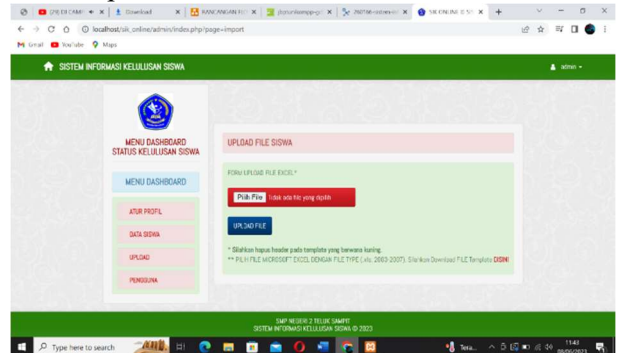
(74) EID CAME | Download | RANCANGAN | | 2906 | SIK ONLINE

localhost/sik_online/admin/index.php?page=import

Gmail YouTube Maps

SISTEM INFORMASI KELULUSAN SISWA

admin

MENU DASHBOARD STATUS KELULUSAN SISWA

MENU DASHBOARD

ATUR PROFIL

DATA SISWA

UPLOAD

PENGGUNA

UPLOAD FILE SISWA

FORM UPLOAD FILE EXCEL*

Pilih File Tidak ada file yang dipilih

UPLOAD FILE

* Silahkan hapus header pada template yang berwarna kuning.

** PILIH FILE MICROSOFT EXCEL DENGAN FILE TYPE (.xls, 2003-2007). Silahkan Download FILE Template DISINI

SMP NEGERI 2 TELUK SAMPIT
SISTEM INFORMASI KELULUSAN SISWA © 2023

Type here to search

11:43